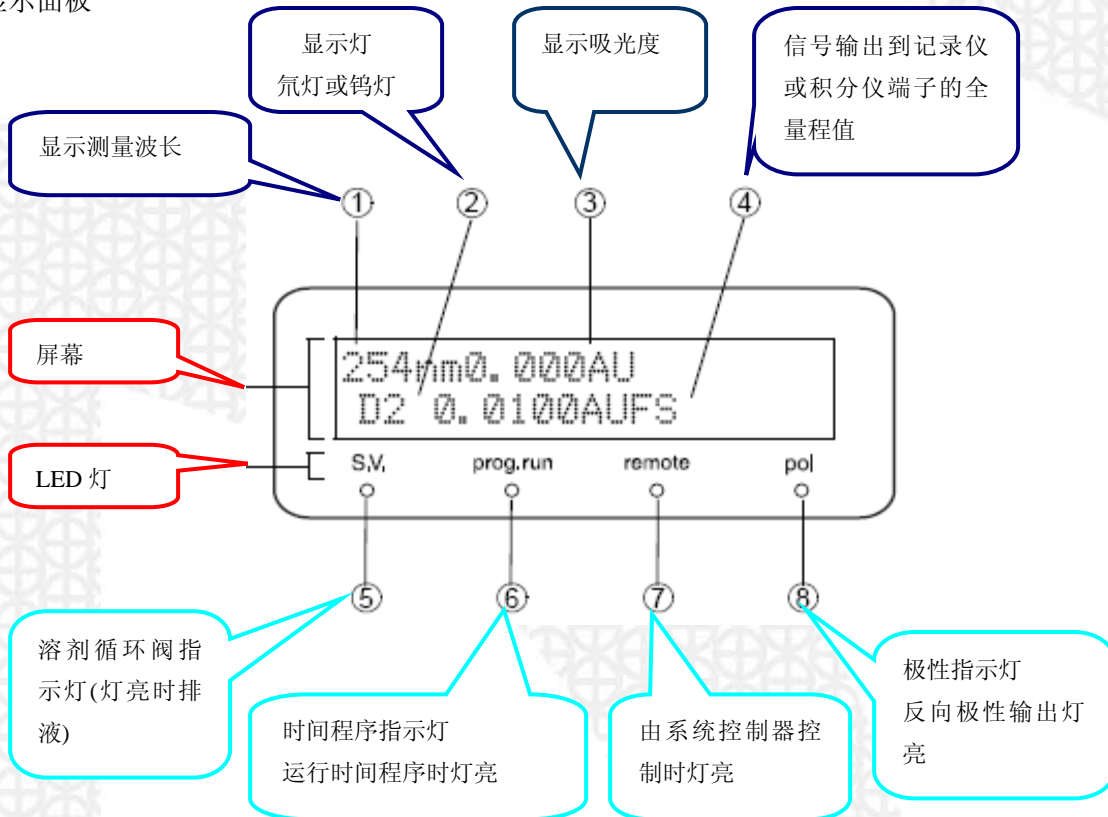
显示面板

显示灯
氘灯或钨灯

显示吸光度

信号输出到记录仪或积分仪端子的全量程值

显示测量波长

①
②
③
④

屏幕

254nm0.000AU
D2 0.0100AUFS

LED 灯

S.V.
prog.run
remote
pol

⑤
⑥
⑦
⑧

溶剂循环阀指示灯(灯亮时排液)

时间程序指示灯
运行时间程序时灯亮

由系统控制器控制时灯亮

极性指示灯
反向极性输出灯亮